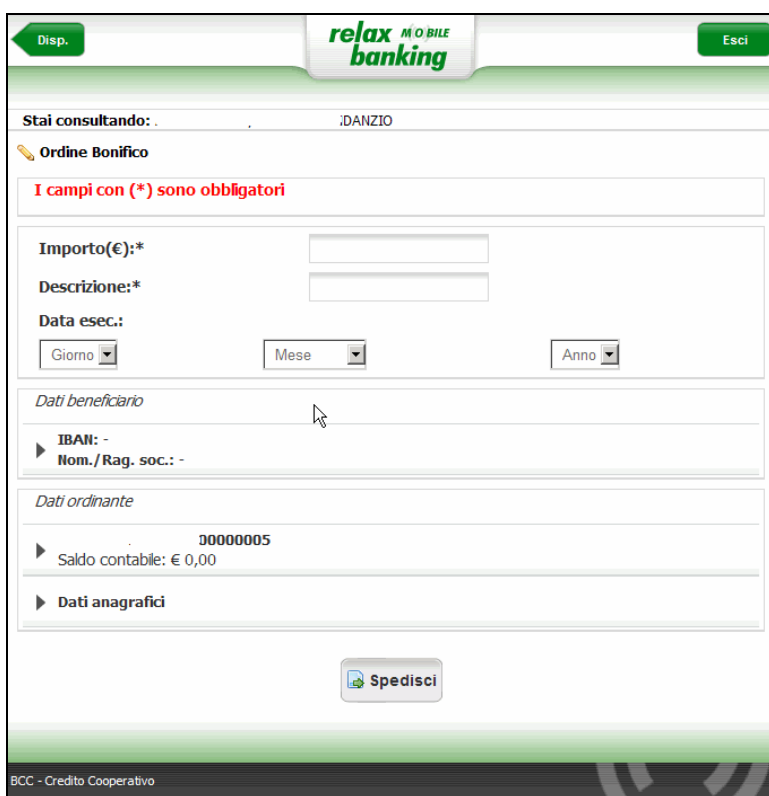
Disp.

relax MOBILE banking

Esci

Stai consultando: . , :DANZIO

Ordine Bonifico

I campi con (*) sono obbligatori

Importo(€):*

Descrizione:*

Data esec.:

Giorno

Mese

Anno

Dati beneficiario

IBAN: -
Nom./Rag. soc.: -

Dati ordinante

00000005
Saldo contabile: € 0,00

Dati anagrafici

Spedisci

BCC - Credito Cooperativo